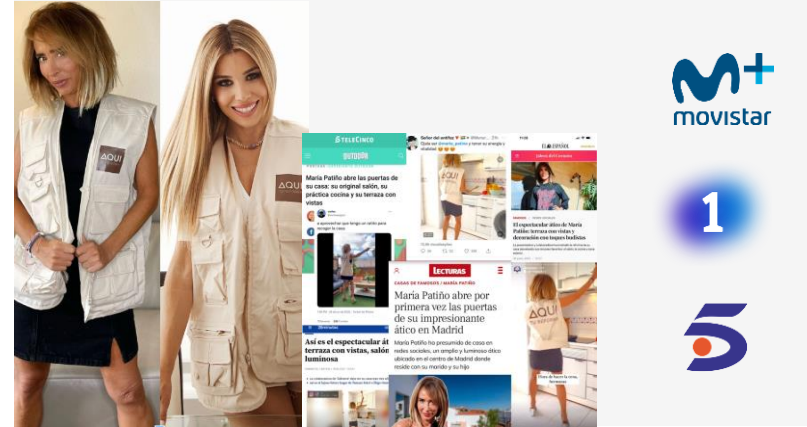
AQUI

AQUI

TELECINCO

OUTDOOR

María Patiño abre las puertas de su casa: su original salón, su práctica cocina y su terraza con vistas

Así es el espectacular ático terraza con vistas, salón luminosa

EL ESPAÑOL

El espectacular ático de María Patiño: terraza con vistas y decoración con toques bohos

LECTURAS

CASAS DE FAMOSOS / MARÍA PATIÑO

María Patiño abre por primera vez las puertas de su impresionante ático en Madrid

María Patiño ha presumido de casa en redes sociales, un amplio y luminoso ático ubicado en el centro de Madrid donde reside con su marido y su hijo

AQUI

movistar+

1

5